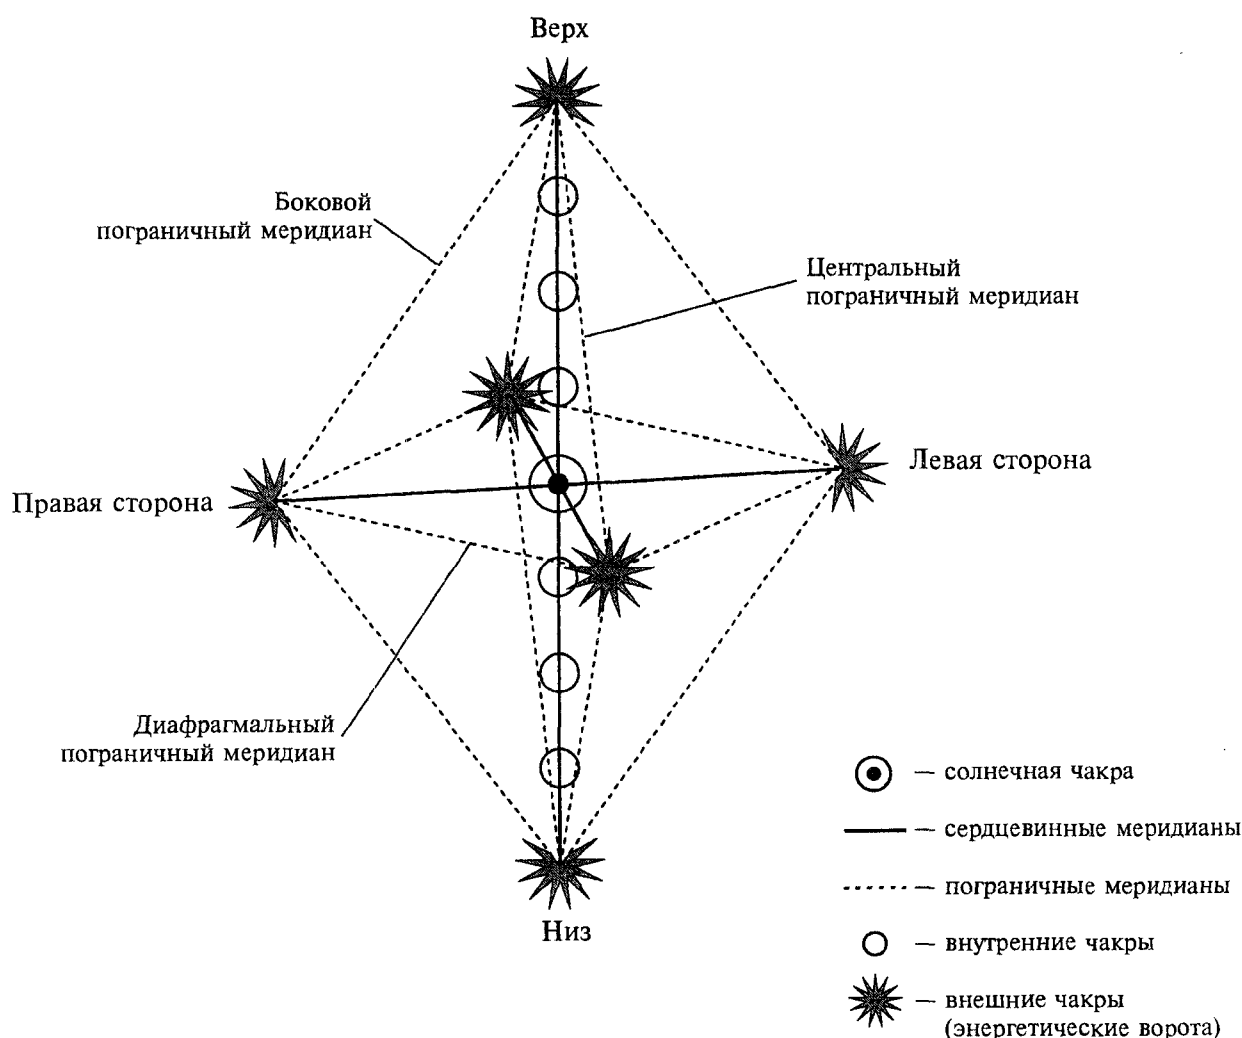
Верх

Боковой пограничный меридиан

Центральный пограничный меридиан

Левая сторона

Правая сторона

Диафрагмальный пограничный меридиан

Низ

— солнечная чакра

— сердцевинные меридианы

— пограничные меридианы

— внутренние чакры

— внешние чакры (энергетические ворота)